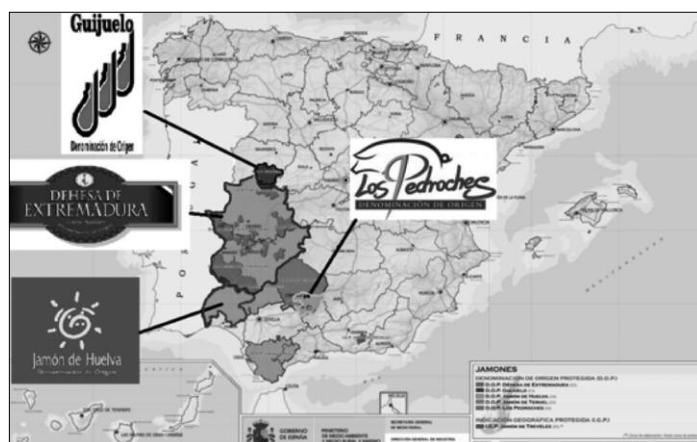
Guijuelo

Denominación de Origen

DEHESA DE EXTREMADURA

Los Pedroches

DENOMINACIÓN DE ORIGEN

Jamón de Huelva

Denominación de Origen

FRANCIA

POR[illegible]

JAMONES

DENOMINACIÓN DE ORIGEN PROTEGIDA (D.O.P.)

D.O.P. DEHESA DE EXTREMADURA

D.O.P. GUIJUELO

D.O.P. JAMÓN DE HUELVA

D.O.P. JAMÓN DE TERUEL

D.O.P. LOS PEDROCHES

INDICACIÓN GEOGRÁFICA PROTEGIDA (I.G.P.)

I.G.P. JAMÓN DE TREVÉLEZ

GOBIERNO DE ESPAÑA

MINISTERIO DE MEDIO AMBIENTE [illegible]

SECRETARÍA GENERAL DE MEDIO RURAL

DIRECCIÓN GENERAL DE INDUSTRIA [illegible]

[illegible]